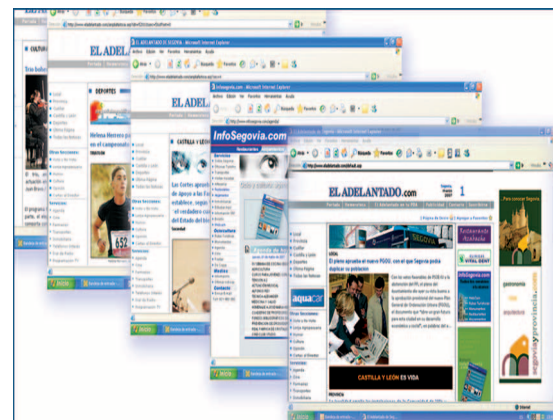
EL ADELANTADO

EL ADELANTADO DE SEGOVIA - Microsoft Internet Explorer

EL ADEL

InfoSegovia.com - Microsoft Internet Explorer

InfoSegovia.com

EL ADELANTADO.com

CULTURA

DEPORTES

CASTILLA Y LEÓN

Helena Herrero pa en el campeonat

Las Cortes aprueb de Agua a los Tr establece , segú el verdadero cos del Estado del bie

Otras Secciones

Servicios

Agenda de

CIUDAD

El pleno aprueba el nuevo PGOU, con el que Segovia podrá duplicar su población

aquacar

CASTILLA Y LEÓN ES VIDA

Restaurante Avellaneda

InfoSegovia.com

gastronomía

segoviayprovincia.es

Para conocer Segovia

inicio

Internet